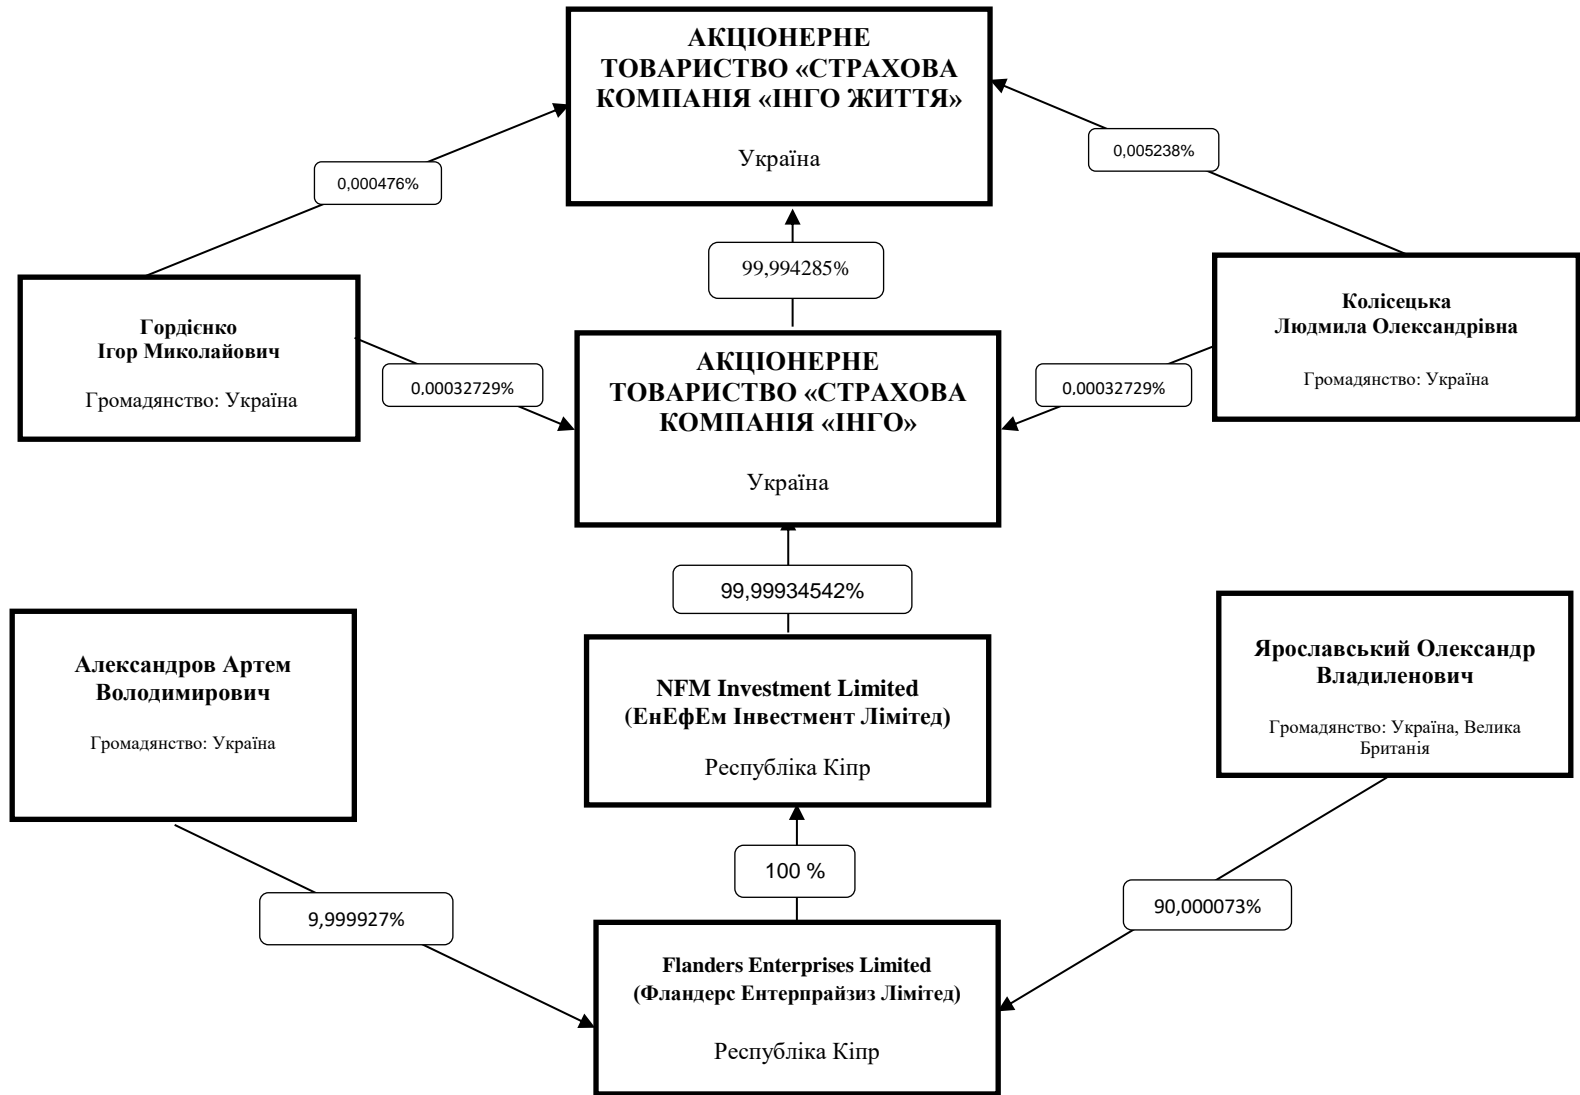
**АКЦІОНЕРНЕ ТОВАРИСТВО «СТРАХОВА КОМПАНІЯ «ІНГО ЖИТТЯ»**

Україна

0,000476%

0,005238%

99,994285%

**Гордієнко Ігор Миколайович**

Громадянство: Україна

0,00032729%

**АКЦІОНЕРНЕ ТОВАРИСТВО «СТРАХОВА КОМПАНІЯ «ІНГО»**

Україна

0,00032729%

**Колісецька Людмила Олександрівна**

Громадянство: Україна

99,99934542%

**Александров Артем Володимирович**

Громадянство: Україна

**NFM Investment Limited (ЕнЕфЕм Інвестмент Лімітед)**

Республіка Кіпр

**Ярославський Олександр Владиленович**

Громадянство: Україна, Велика Британія

100 %

9,999927%

90,000073%

**Flanders Enterprises Limited (Фландерс Ентерпрайзиз Лімітед)**

Республіка Кіпр